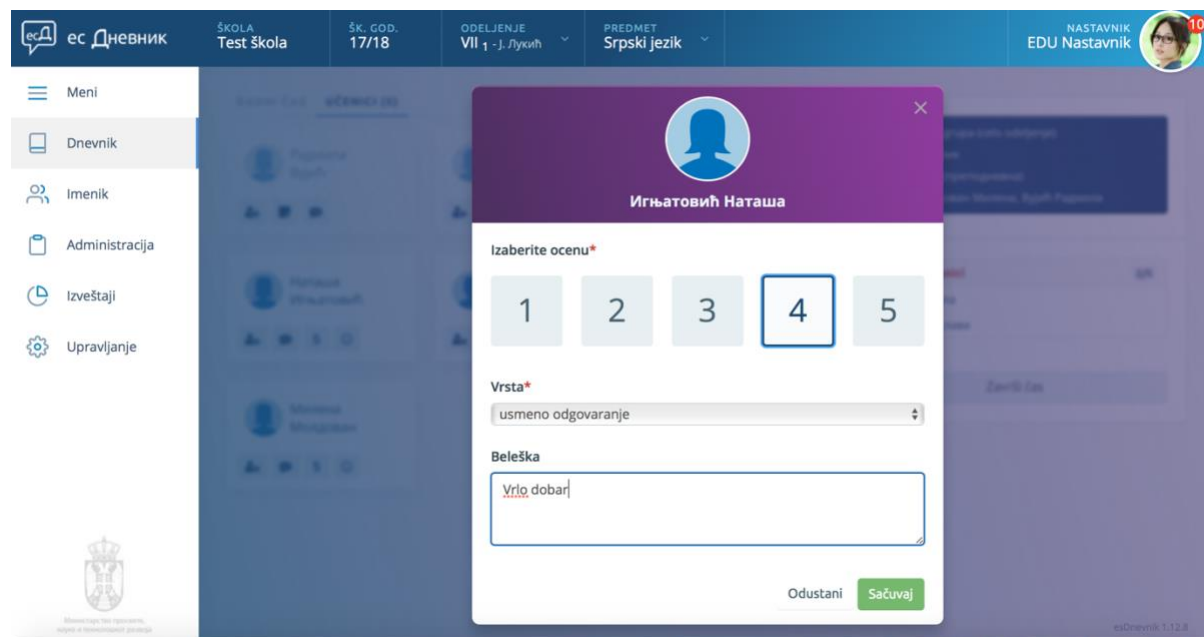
еД ес Дневник

ŠKOLA
Test škola

ŠK. GOD.
17/18

ODELJENJE
VII $_1$ - J. Лукић

PREDMET
Srpski jezik

NASTAVNIK
EDU Nastavnik

10

Meni

Dnevnik

Imenik

Administracija

Izveštaji

Upravljanje

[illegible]

Игњатовић Наташа

×

Izaberite ocenu*

| 1 | 2 | 3 | 4 | 5 |
|---|---|---|---|---|

Vrsta*

usmeno odgovaranje

Beleška

Vrlo dobar

Odustani

Sačuvaj

esDnevnik 1.12.8